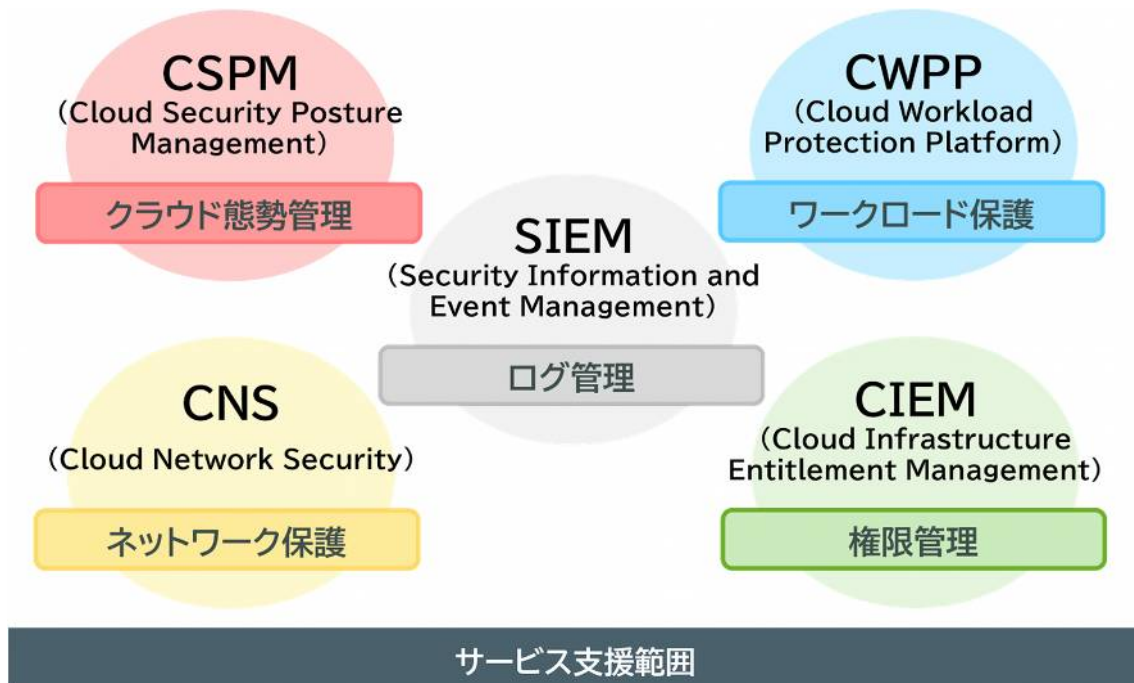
CSPM
(Cloud Security Posture Management)
クラウド態勢管理

CWPP
(Cloud Workload Protection Platform)
ワークロード保護

SIEM
(Security Information and Event Management)
ログ管理

CNS
(Cloud Network Security)
ネットワーク保護

CIEM
(Cloud Infrastructure Entitlement Management)
権限管理

サービス支援範囲